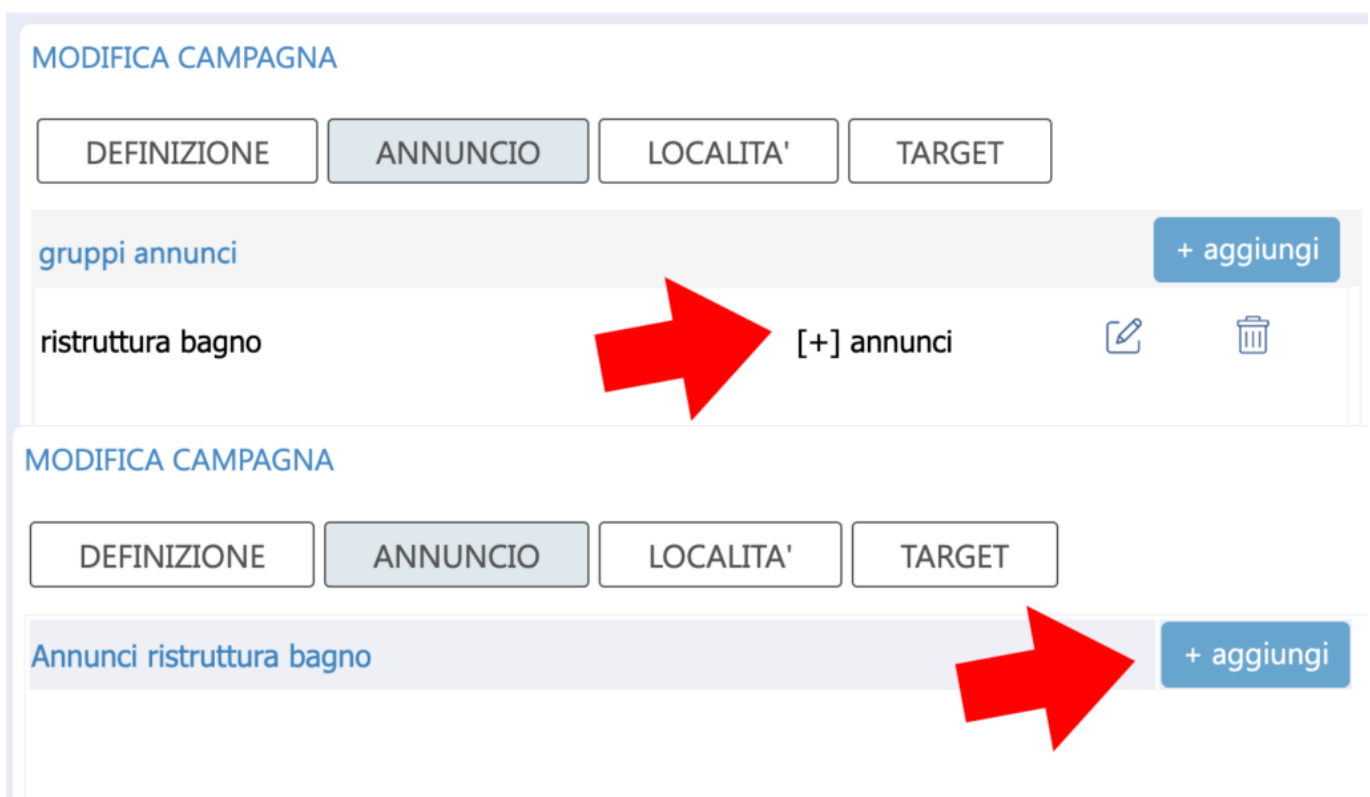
MODIFICA CAMPAGNA

DEFINIZIONE ANNUNCIO LOCALITA' TARGET

gruppi annunci

+ aggiungi

ristruttura bagno

[+] annunci

MODIFICA CAMPAGNA

DEFINIZIONE ANNUNCIO LOCALITA' TARGET

Annunci ristruttura bagno

+ aggiungi